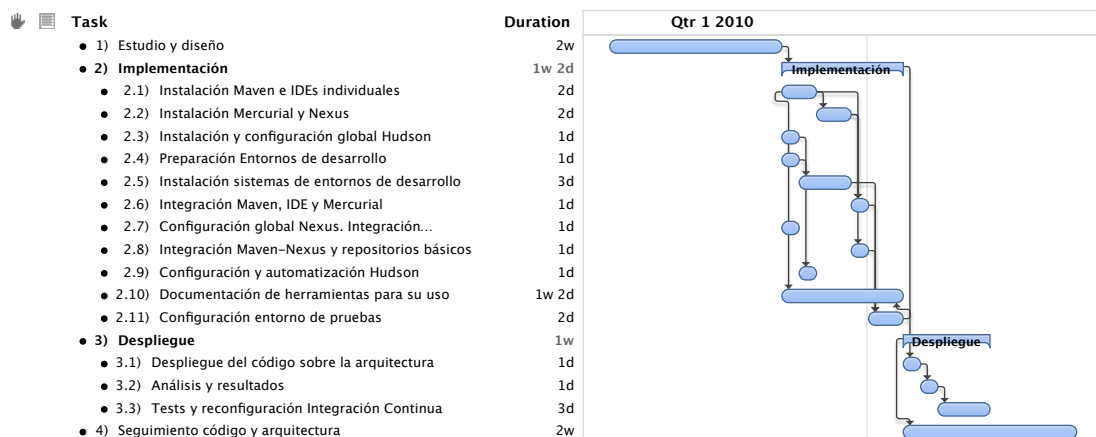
| Task | Duration |
|---|---|
| 1) Estudio y diseño | 2w |
| **2) Implementación** | 1w 2d |
| 2.1) Instalación Maven e IDEs individuales | 2d |
| 2.2) Instalación Mercurial y Nexus | 2d |
| 2.3) Instalación y configuración global Hudson | 1d |
| 2.4) Preparación Entornos de desarrollo | 1d |
| 2.5) Instalación sistemas de entornos de desarrollo | 3d |
| 2.6) Integración Maven, IDE y Mercurial | 1d |
| 2.7) Configuración global Nexus. Integración... | 1d |
| 2.8) Integración Maven-Nexus y repositorios básicos | 1d |
| 2.9) Configuración y automatización Hudson | 1d |
| 2.10) Documentación de herramientas para su uso | 1w 2d |
| 2.11) Configuración entorno de pruebas | 2d |
| **3) Despliegue** | 1w |
| 3.1) Despliegue del código sobre la arquitectura | 1d |
| 3.2) Análisis y resultados | 1d |
| 3.3) Tests y reconfiguración Integración Continua | 3d |
| 4) Seguimiento código y arquitectura | 2w |

Qtr 1 2010

Implementación

Despliegue